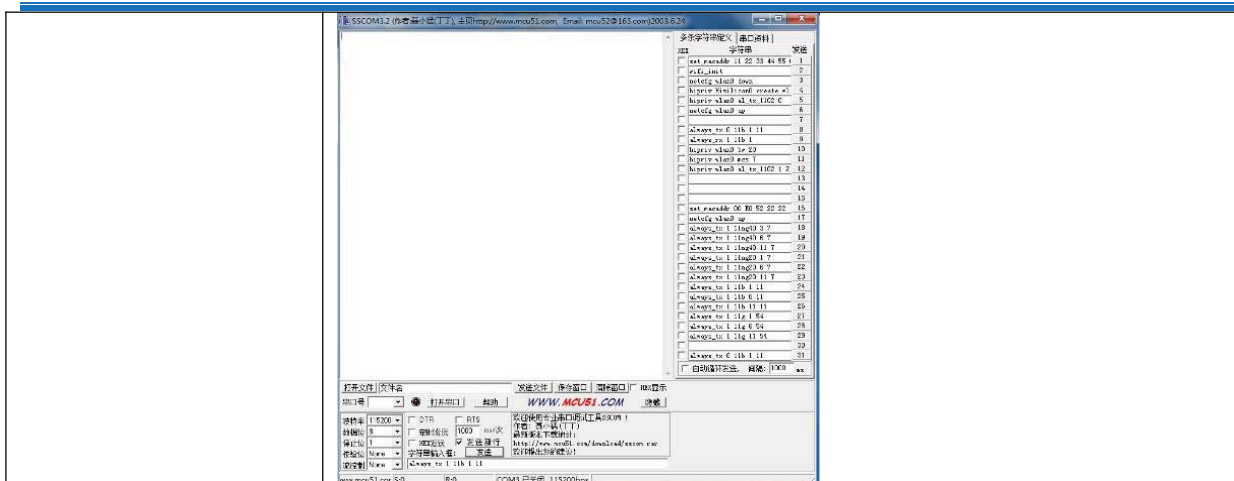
SSCOM3.2 (作者:聂小猛(丁丁), 主页http://www.mcu51.com, Email: mcu52@163.com)2003.6.24

多条字符串定义 | 串口资料

| HEX | 字符串 | 发送 |
|---|---|---|
| | set_macaddr 11 22 33 44 55 | 1 |
| | wifi_init | 2 |
| | netcfg wlan0 down | 3 |
| | hipriv Hisilicon0 create wl | 4 |
| | hipriv wlan0 al_tx_1102 0 | 5 |
| | netcfg wlan0 up | 6 |
| | | 7 |
| | always_tx 0 11b 1 11 | 8 |
| | always_rx 1 11b 1 | 9 |
| | hipriv wlan0 tx 20 | 10 |
| | hipriv wlan0 mcs 7 | 11 |
| | hipriv wlan0 al_tx_1102 1 2 | 12 |
| | | 13 |
| | | 14 |
| | | 15 |
| | set_macaddr 00 E0 52 22 22 | 16 |
| | netcfg wlan0 up | 17 |
| | always_tx 1 11ng40 3 7 | 18 |
| | always_tx 1 11ng40 6 7 | 19 |
| | always_tx 1 11ng40 11 7 | 20 |
| | always_tx 1 11ng20 1 7 | 21 |
| | always_tx 1 11ng20 6 7 | 22 |
| | always_tx 1 11ng20 11 7 | 23 |
| | always_tx 1 11b 1 11 | 24 |
| | always_tx 1 11b 6 11 | 25 |
| | always_tx 1 11b 11 11 | 26 |
| | always_tx 1 11g 1 54 | 27 |
| | always_tx 1 11g 6 54 | 28 |
| | always_tx 1 11g 11 54 | 29 |
| | | 30 |
| | always_tx 0 11b 1 11 | 31 |

自动循环发送, 间隔: 1000 ms

打开文件 文件名 发送文件 保存窗口 清除窗口 HEX显示
串口号 打开串口 帮助 WWW.MCU51.COM 扩展

波特率 115200 DTR RTS
数据位 8 定时发送 1000 ms/次
停止位 1 HEX发送 发送新行
校验位 None 字符串输入框: 发送
流控制 None always_tx 1 11b 1 11

欢迎使用专业串口调试工具SSCOM !
作者: 聂小猛(丁丁)
最新版本下载地址:
http://www.mcu51.com/download/sscom.rar
欢迎提出您的建议!

www.mcu51.com S:0 R:0 COM3 已关闭 115200bps